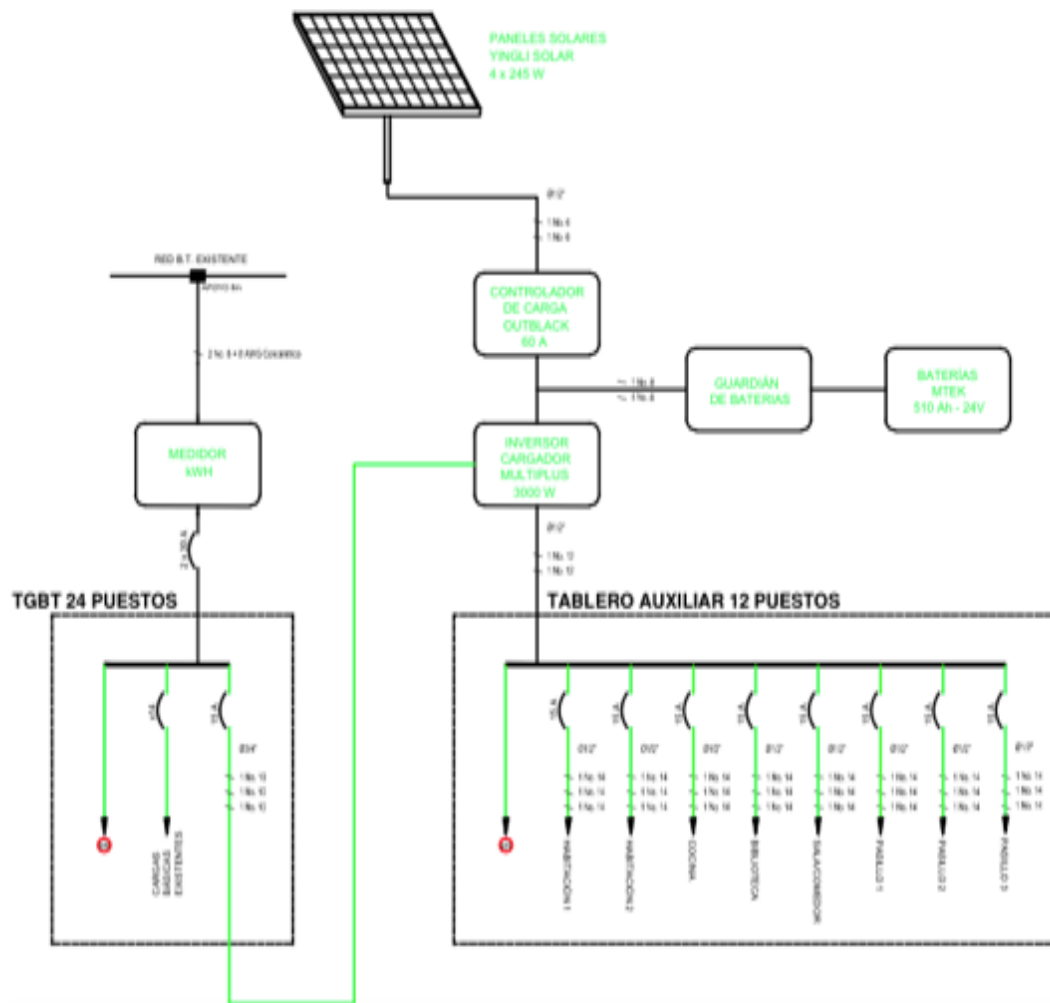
PANELES SOLARES
YINGLI SOLAR
4 x 245 W

Ø1/2"
1 No. 6
1 No. 6

RED B.T. EXISTENTE
APOYO Nº

2 No. 6 + 6 AWG Concéntrico

CONTROLADOR
DE CARGA
OUTBLACK
60 A

1 No. 8
1 No. 8

GUARDIÁN
DE BATERIAS

BATERÍAS
MTEK
510 Ah - 24V

MEDIDOR
kWH

INVERSOR
CARGADOR
MULTIPLUS
3000 W

Ø1/2"
1 No. 12
1 No. 12

2 x 30 A

TGBT 24 PUESTOS

TABLERO AUXILIAR 12 PUESTOS

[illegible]
15 A
Ø3/4"
1 No. 10
1 No. 10
1 No. 10

CARGAS BÁSICAS EXISTENTES

15 A
Ø1/2"
1 No. 14
1 No. 14
1 No. 14
HABITACIÓN 1

15 A
Ø1/2"
1 No. 14
1 No. 14
1 No. 14
HABITACIÓN 2

15 A
Ø1/2"
1 No. 14
1 No. 14
1 No. 14
COCINA

15 A
Ø1/2"
1 No. 14
1 No. 14
1 No. 14
BIBLIOTECA

15 A
Ø1/2"
1 No. 14
1 No. 14
1 No. 14
SALA/COMEDOR

15 A
Ø1/2"
1 No. 14
1 No. 14
1 No. 14
PASILLO 1

15 A
Ø1/2"
1 No. 14
1 No. 14
1 No. 14
PASILLO 2

15 A
Ø1/2"
1 No. 14
1 No. 14
1 No. 14
PASILLO 3